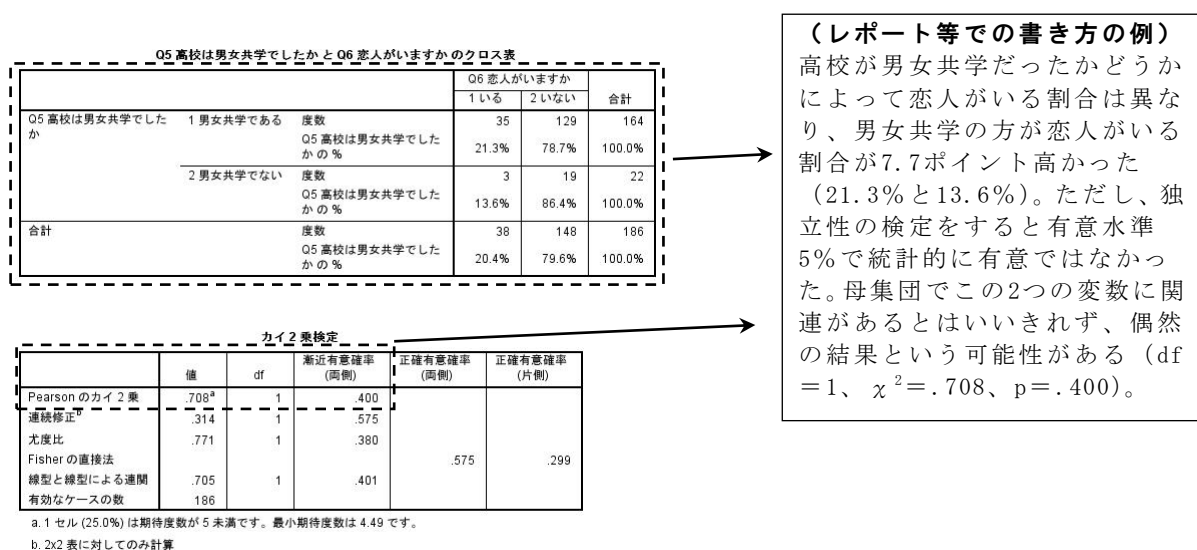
Q5 高校は男女共学でしたか と Q6 恋人がいますか のクロス表

| | | | Q6 恋人がいますか 1 いる | 2 いない | 合計 |
|---|---|---|---|---|---|
| Q5 高校は男女共学でしたか | 1 男女共学である | 度数 | 35 | 129 | 164 |
| | | Q5 高校は男女共学でしたか の % | 21.3% | 78.7% | 100.0% |
| | 2 男女共学でない | 度数 | 3 | 19 | 22 |
| | | Q5 高校は男女共学でしたか の % | 13.6% | 86.4% | 100.0% |
| 合計 | | 度数 | 38 | 148 | 186 |
| | | Q5 高校は男女共学でしたか の % | 20.4% | 79.6% | 100.0% |

カイ 2 乗検定

| | 値 | df | 漸近有意確率 (両側) | 正確有意確率 (両側) | 正確有意確率 (片側) |
|---|---|---|---|---|---|
| Pearson のカイ 2 乗 | .708$^a$ | 1 | .400 | | |
| 連続修正$^b$ | .314 | 1 | .575 | | |
| 尤度比 | .771 | 1 | .380 | | |
| Fisher の直接法 | | | | .575 | .299 |
| 線型と線型による連関 | .705 | 1 | .401 | | |
| 有効なケースの数 | 186 | | | | |

a. 1 セル (25.0%) は期待度数が 5 未満です。最小期待度数は 4.49 です。
b. 2x2 表に対してのみ計算

（レポート等での書き方の例）
高校が男女共学だったかどうかによって恋人がいる割合は異なり、男女共学の方が恋人がいる割合が7.7ポイント高かった（21.3%と13.6%）。ただし、独立性の検定をすると有意水準5%で統計的に有意ではなかった。母集団でこの2つの変数に関連があるとはいいきれず、偶然の結果という可能性がある（df＝1、$\chi^2$＝.708、p＝.400）。